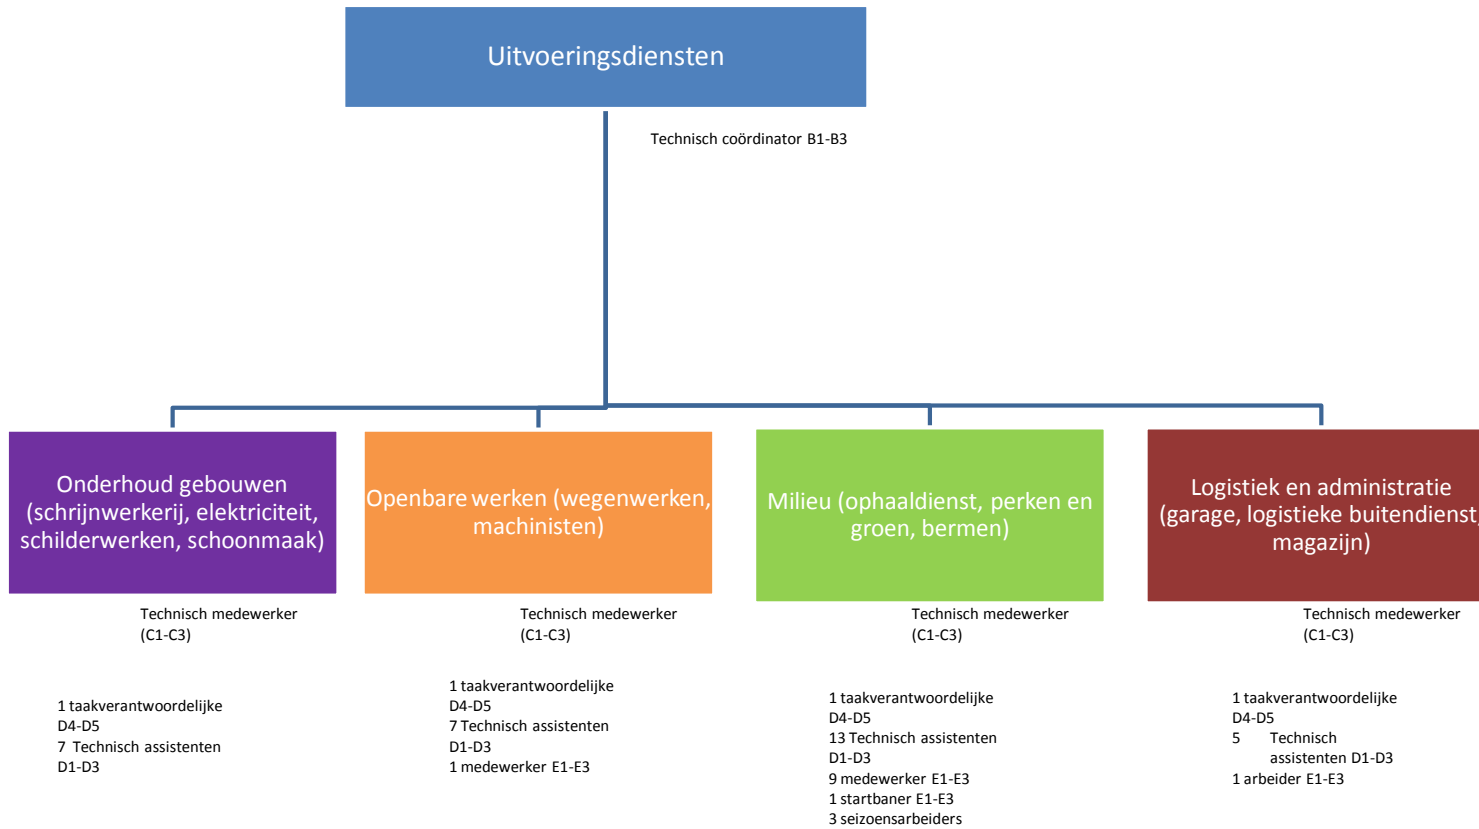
Uitvoeringsdiensten

Technisch coördinator B1-B3

Onderhoud gebouwen (schrijnwerkerij, elektriciteit, schilderwerken, schoonmaak)

Technisch medewerker (C1-C3)

1 taakverantwoordelijke D4-D5
7 Technisch assistenten D1-D3

Openbare werken (wegenwerken, machinisten)

Technisch medewerker (C1-C3)

1 taakverantwoordelijke D4-D5
7 Technisch assistenten D1-D3
1 medewerker E1-E3

Milieu (ophaaldienst, perken en groen, bermen)

Technisch medewerker (C1-C3)

1 taakverantwoordelijke D4-D5
13 Technisch assistenten D1-D3
9 medewerker E1-E3
1 startbaner E1-E3
3 seizoensarbeiders

Logistiek en administratie (garage, logistieke buitendienst, magazijn)

Technisch medewerker (C1-C3)

1 taakverantwoordelijke D4-D5
5 Technisch assistenten D1-D3
1 arbeider E1-E3